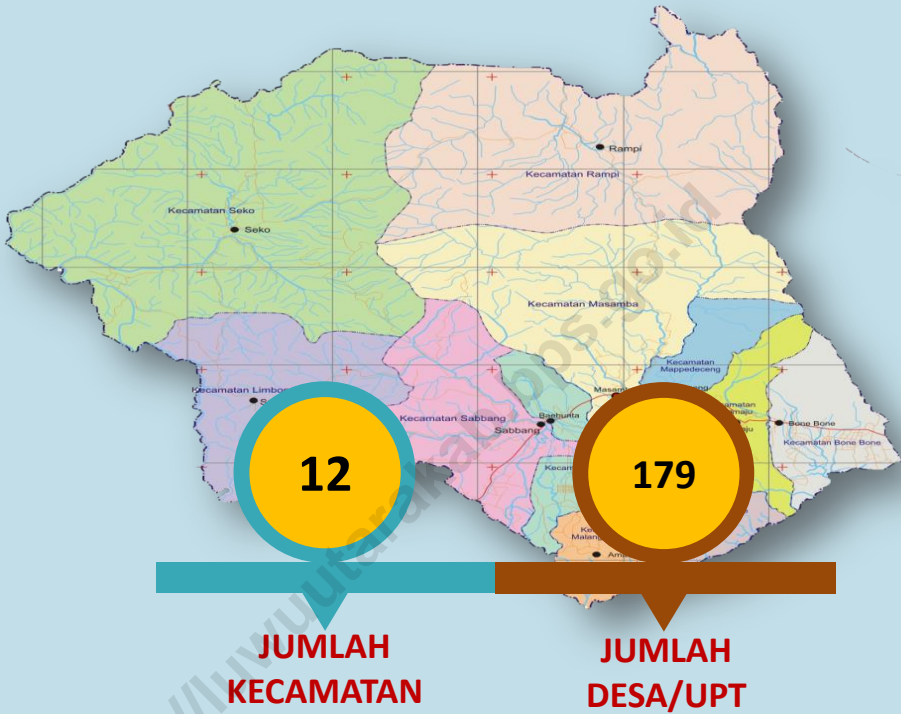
Rampi
Kecamatan Rampi
Kecamatan Seko
Seko
Kecamatan Masamba
Kecamatan Mappedeceng
Kecamatan Limbong
S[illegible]
Kecamatan Sabbang
Baebunta
Sabbang
Masamba
Kecamatan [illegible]
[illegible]
Bone Bone
Kecamatan Bone Bone
Kecam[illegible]
Ke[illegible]
Malang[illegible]
Am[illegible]
12
179
JUMLAH KECAMATAN
JUMLAH DESA/UPT
http://luwuutarakab.bps.go.id